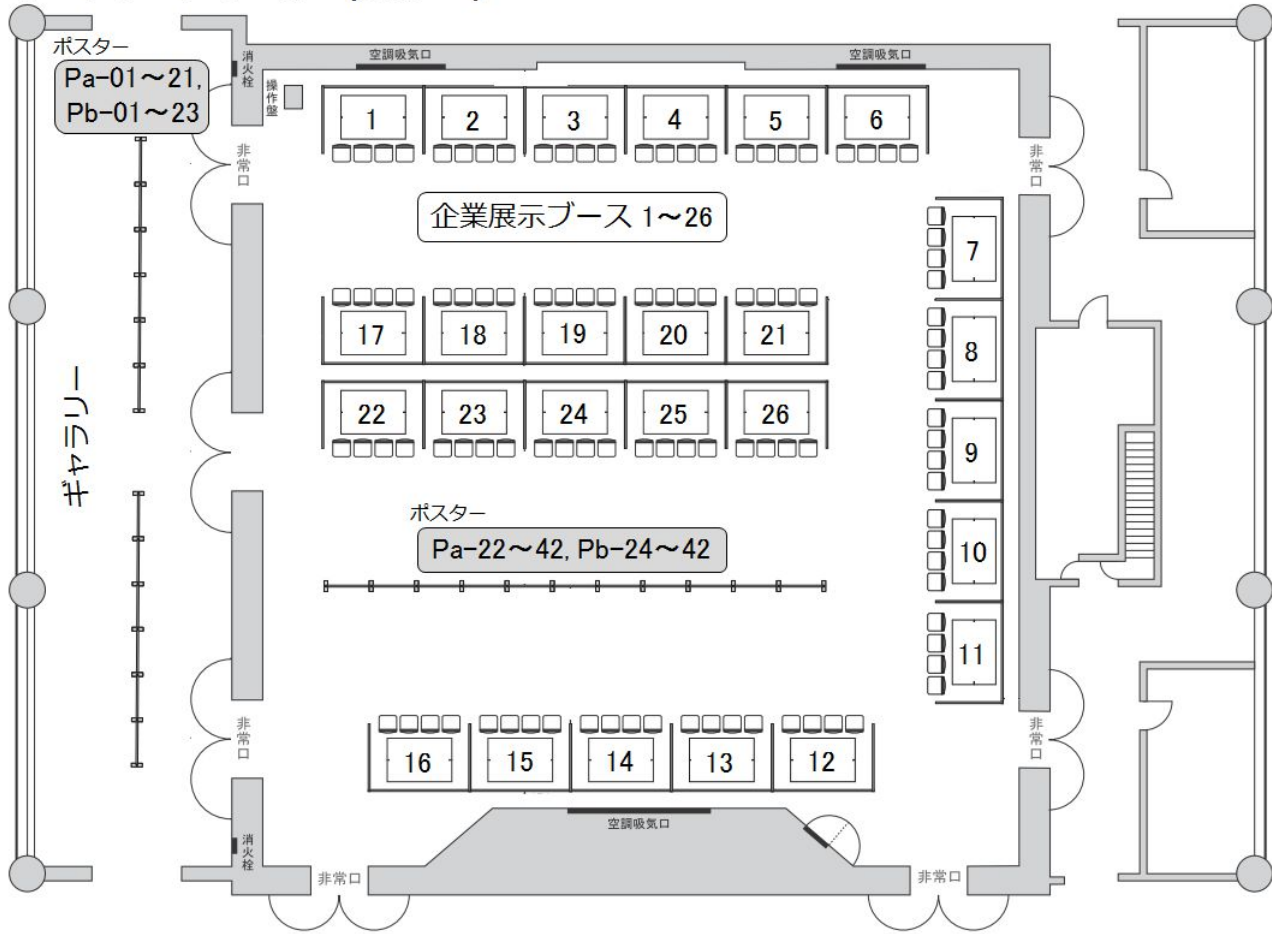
ポスター
Pa-01～21,
Pb-01～23

消火栓

操作盤

空調吸気口

空調吸気口

非常口

非常口

1
2
3
4
5
6

企業展示ブース 1～26

7
8
9
10
11

17
18
19
20
21

22
23
24
25
26

ギャラリー

ポスター
Pa-22～42, Pb-24～42

非常口

非常口

16
15
14
13
12

空調吸気口

消火栓

非常口

非常口